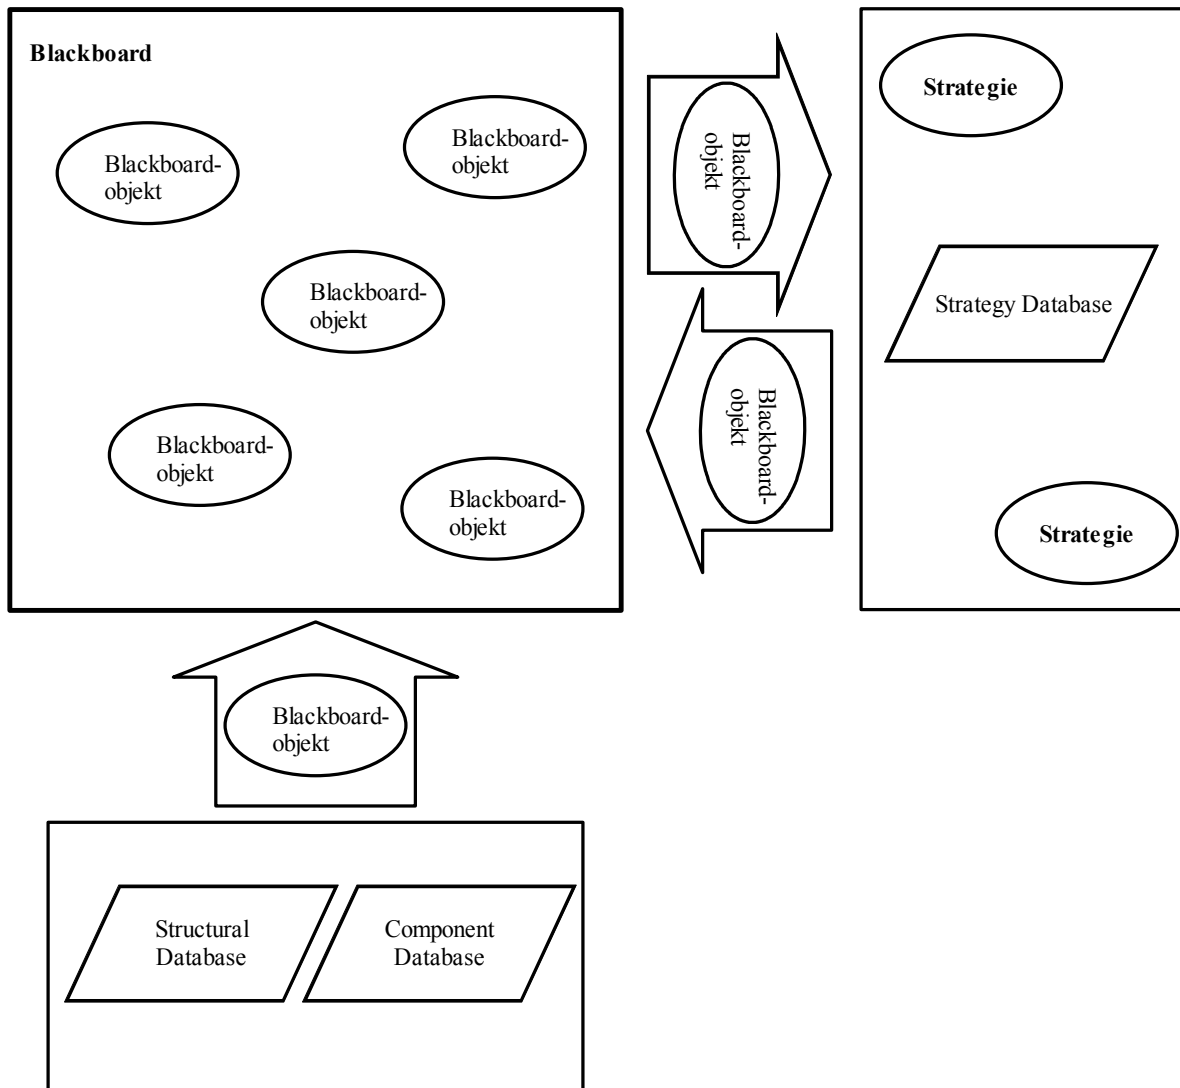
Blackboard

Blackboardobjekt

Blackboardobjekt

Blackboardobjekt

Blackboardobjekt

Blackboardobjekt

Blackboardobjekt

Blackboardobjekt

Strategie

Strategy Database

Strategie

Blackboardobjekt

Structural Database

Component Database